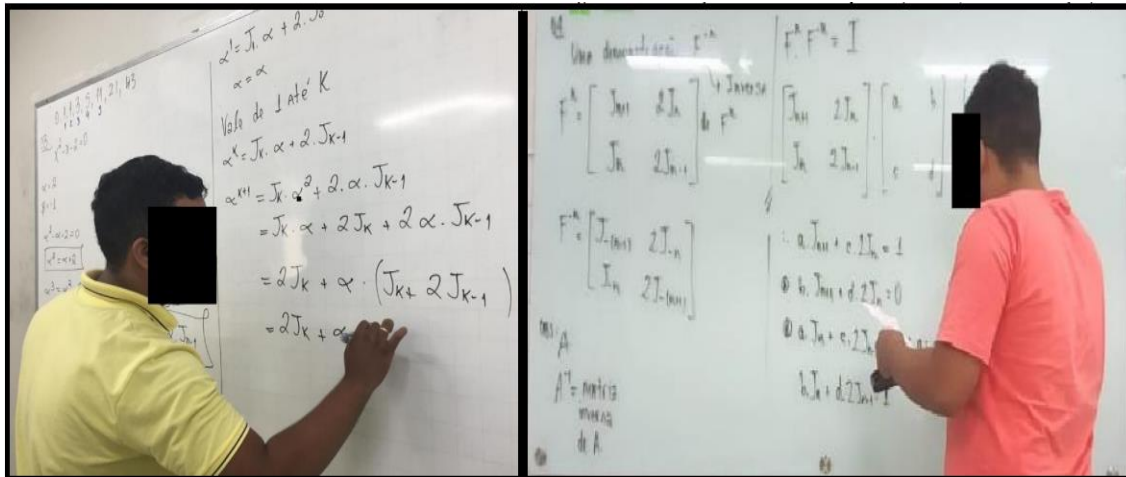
0, 1, 1, 3, 5, 11, 21, 43

$x^2 - x - 2 = 0$

$x = 2$
$y = -1$

$x^2 - x - 2 = 0$

$x^2 = x + 2$

$\alpha^1 = J_1 . \alpha + 2.J_0$
$\alpha = \alpha$
Vale de 1 até K
$\alpha^K = J_K . \alpha + 2 . J_{K-1}$
$\alpha^{K+1} = J_K . \alpha^2 + 2 . \alpha . J_{K-1}$
$= J_K . \alpha + 2 J_K + 2 \alpha . J_{K-1}$
$= 2 J_K + \alpha . (J_K + 2 J_{K-1})$
$= 2 J_K + \alpha$

Vamos demonstrar: $F^{-n}$ Inversa de $F^n$

$F^n = \begin{bmatrix} J_{n+1} & 2J_n \\ J_n & 2J_{n-1} \end{bmatrix}$

$F^{-n} = \begin{bmatrix} J_{-(n+1)} & 2J_{-n} \\ J_{-n} & 2J_{-(n-1)} \end{bmatrix}$

obs: A
$A^{-1}$ = matriz inversa de A

$F^n . F^{-n} = I$

$\begin{bmatrix} J_{n+1} & 2J_n \\ J_n & 2J_{n-1} \end{bmatrix} . \begin{bmatrix} a & b \\ c & d \end{bmatrix}$

$a . J_{n+1} + c . 2J_n = 1$
$b . J_{n+1} + d . 2J_n = 0$
$a . J_n + c . 2J_{n-1}$ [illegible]
$b . J_n + d . 2J_{n-1} = 1$